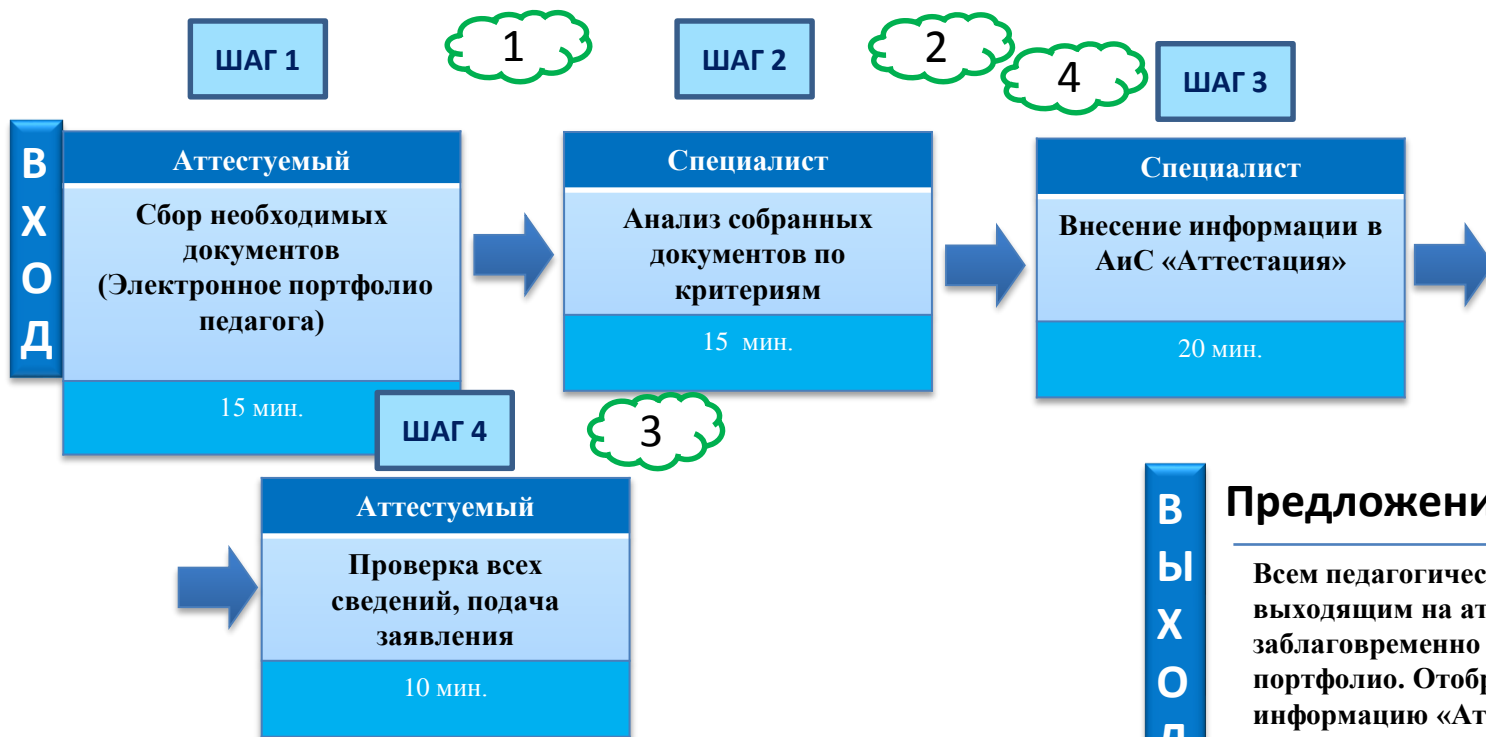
ШАГ 1

1

ШАГ 2

2

4

ШАГ 3

ВХОД

Аттестуемый

Сбор необходимых документов (Электронное портфолио педагога)

15 мин.

Специалист

Анализ собранных документов по критериям

15 мин.

Специалист

Внесение информации в АиС «Аттестация»

20 мин.

ШАГ 4

3

Аттестуемый

Проверка всех сведений, подача заявления

10 мин.

ВЫХОД

Предложени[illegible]

Всем педагогичес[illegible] выходящим на ат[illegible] заблаговременно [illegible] портфолио. Отобр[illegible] информацию «Ат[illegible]